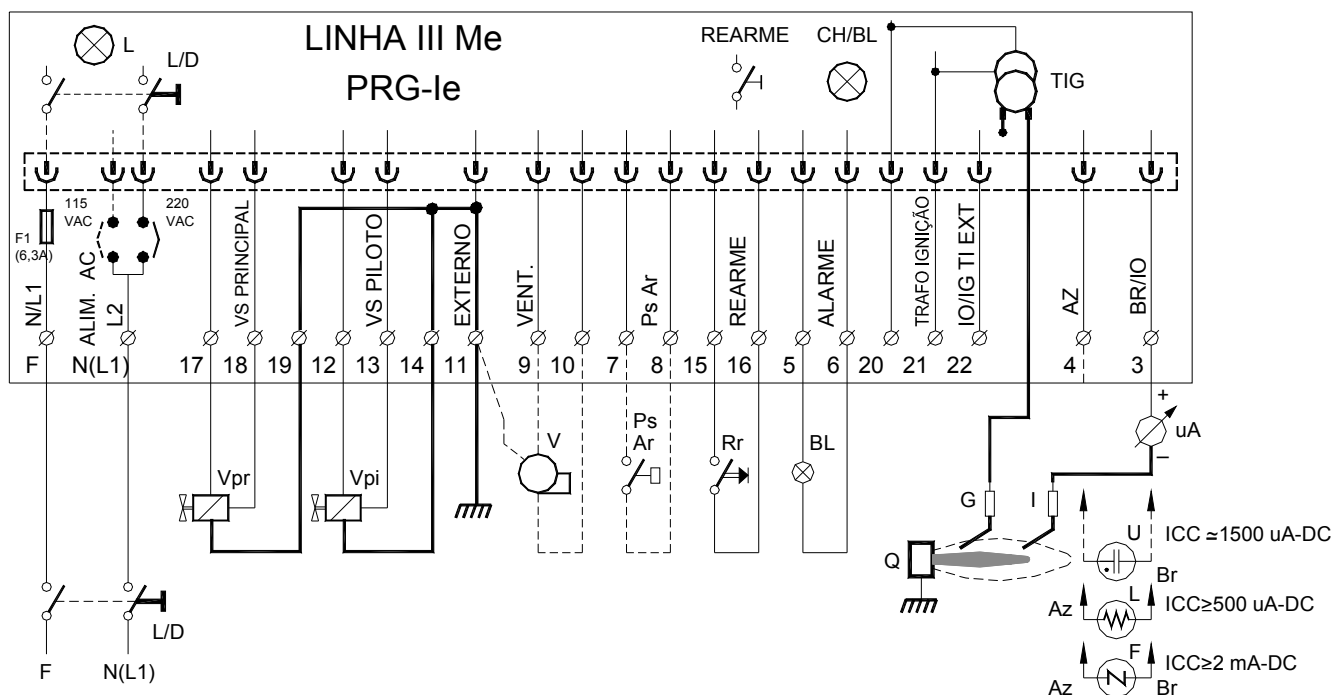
L
L/D
LINHA III Me
PRG-Ie
REARME
CH/BL
TIG

115 VAC
220 VAC
F1 (6,3A)
N/L1
ALIM. AC
L2
VS PRINCIPAL
VS PILOTO
EXTERNO
VENT.
Ps Ar
REARME
ALARME
TRAFO IGNIÇÃO
IO/IG TI EXT
AZ
BR/IO

F
N(L1)
17
18
19
12
13
14
11
9
10
7
8
15
16
5
6
20
21
22
4
3

+
uA
–
V
Ps Ar
Rr
BL
Vpr
Vpi
G
I
Q
U
ICC ≃1500 uA-DC
Br
Az
L
ICC≥500 uA-DC
F
ICC≥2 mA-DC
Az
Br

L/D
F
N(L1)